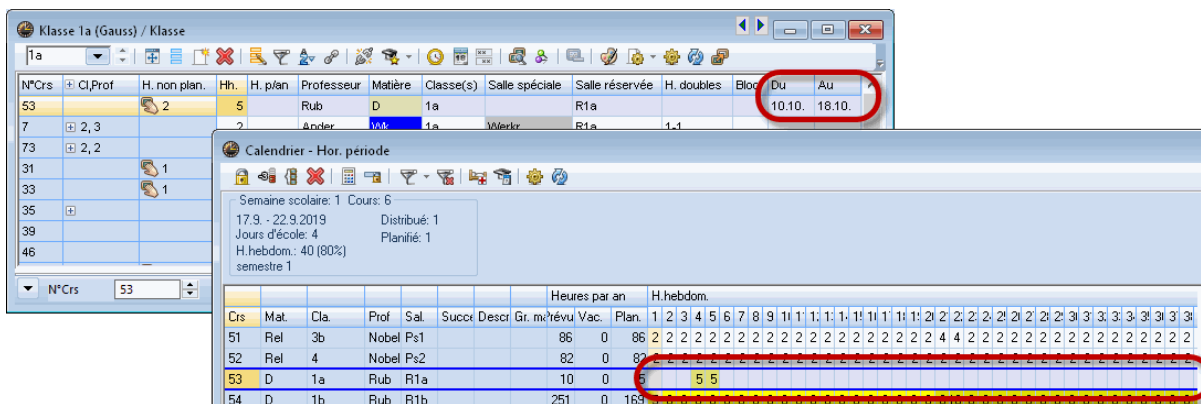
Klasse 1a (Gauss) / Klasse

1a

| N°Crs | Cl,Prof | H. non plan. | Hh. | H. p/an | Professeur | Matière | Classe(s) | Salle spéciale | Salle réservée | H. doubles | Bloc | Du | Au |
|---|---|---|---|---|---|---|---|---|---|---|---|---|---|
| 53 | | 2 | 5 | | Rub | D | 1a | | R1a | | | 10.10. | 18.10. |
| 7 | 2, 3 | | 2 | | Ander | Wk | 1a | Werkr | R1a | 1-1 | | | |
| 73 | 2, 2 | | | | | | | | | | | | |
| 31 | | 1 | | | | | | | | | | | |
| 33 | | 1 | | | | | | | | | | | |
| 35 | | | | | | | | | | | | | |
| 39 | | | | | | | | | | | | | |
| 46 | | | | | | | | | | | | | |

N°Crs 53

Calendrier - Hor. période

Semaine scolaire: 1 Cours: 6
17.9. - 22.9.2019
Jours d'école: 4
H.hebdom.: 40 (80%)
semestre 1
Distribué: 1
Planifié: 1

| Crs | Mat. | Cla. | Prof | Sal. | Succe | Descr | Gr. ma | Prévu | Vac. | Plan. | H.hebdom. |
|---|---|---|---|---|---|---|---|---|---|---|---|
| 51 | Rel | 3b | Nobel | Ps1 | | | | 86 | 0 | 86 | 2 2 2 2 2 2 2 2 2 2 2 2 2 2 2 2 2 2 2 2 4 4 2 2 2 2 2 2 2 2 2 2 2 2 2 |
| 52 | Rel | 4 | Nobel | Ps2 | | | | 82 | 0 | 82 | 2 2 2 2 2 2 2 2 2 2 2 2 2 2 2 2 2 2 2 2 2 2 2 2 2 2 2 2 2 2 2 2 2 2 2 |
| 53 | D | 1a | Rub | R1a | | | | 10 | 0 | 5 | 5 5 |
| 54 | D | 1b | Rub | R1b | | | | 251 | 0 | 169 | |

Heures par an
1 2 3 4 5 6 7 8 9 10 11 12 13 14 15 16 17 18 19 20 21 22 23 24 25 26 27 28 29 30 31 32 33 34 35 36